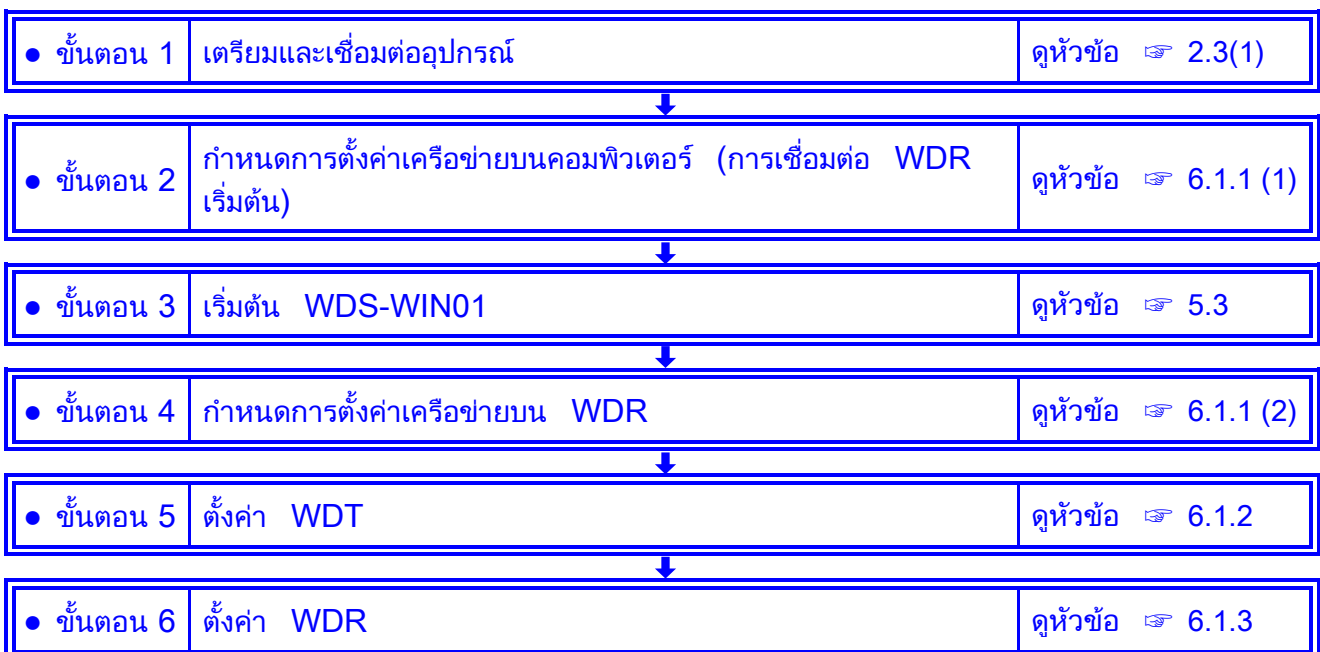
● ขั้นตอน 1 | เตรียมและเชื่อมต่ออุปกรณ์ | ดูหัวข้อ ☞ 2.3(1)

● ขั้นตอน 2 | กำหนดการตั้งค่าเครือข่ายบนคอมพิวเตอร์ (การเชื่อมต่อ WDR เริ่มต้น) | ดูหัวข้อ ☞ 6.1.1 (1)

● ขั้นตอน 3 | เริ่มต้น WDS-WIN01 | ดูหัวข้อ ☞ 5.3

● ขั้นตอน 4 | กำหนดการตั้งค่าเครือข่ายบน WDR | ดูหัวข้อ ☞ 6.1.1 (2)

● ขั้นตอน 5 | ตั้งค่า WDT | ดูหัวข้อ ☞ 6.1.2

● ขั้นตอน 6 | ตั้งค่า WDR | ดูหัวข้อ ☞ 6.1.3